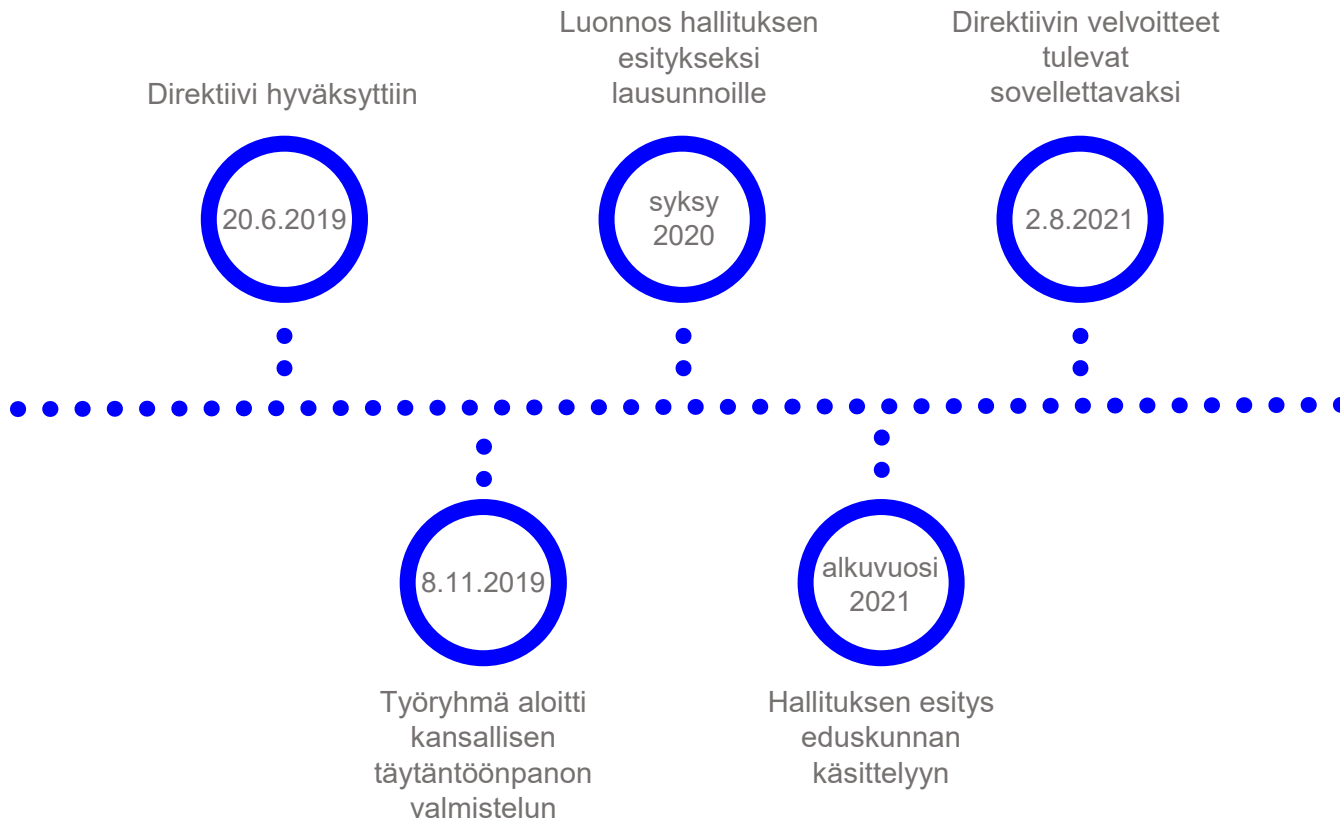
Direktiivi hyväksyttiin

20.6.2019

8.11.2019

Työryhmä aloitti kansallisen täytäntöönpanon valmistelun

Luonnos hallituksen esitykseksi lausunnoille

syksy 2020

alkuvuosi 2021

Hallituksen esitys eduskunnan käsittelyyn

Direktiivin velvoitteet tulevat sovellettavaksi

2.8.2021